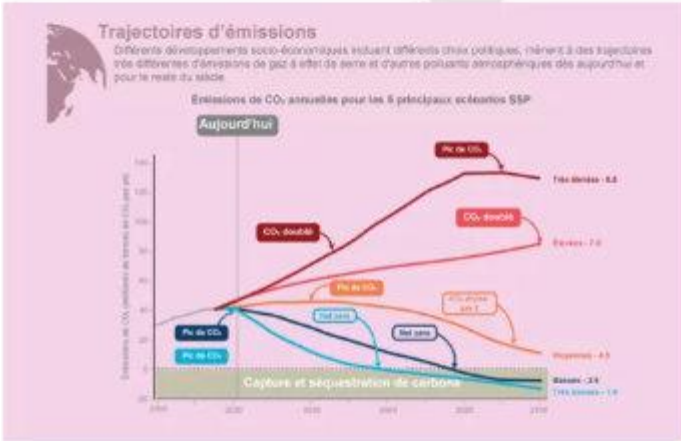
Trajectoires d'émissions

Différents développements socio-économiques incluant différents choix politiques, mènent à des trajectoires très différentes d'émissions de gaz à effet de serre et d'autres polluants atmosphériques dès aujourd'hui et pour le reste du siècle

Emissions de $CO_2$ annuelles pour les 5 principaux scénarios SSP

Aujourd'hui

Pic de $CO_2$

Très élevées - 8.5

$CO_2$ doublé

$CO_2$ doublé

Elevées - 7.0

Pic de $CO_2$

$CO_2$ divisé par 2

Net zero

Net zero

Pic de $CO_2$

Pic de $CO_2$

Moyennes - 4.5

Capture et séquestration de carbone

Basses - 2.6

Très basses - 1.9

Emissions de $CO_2$ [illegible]

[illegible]

2020